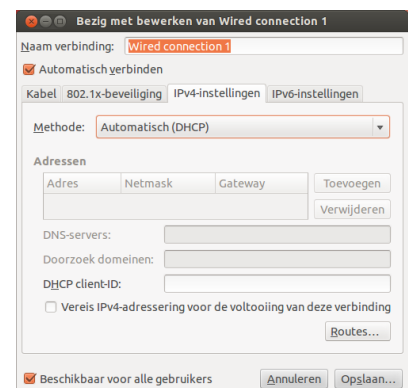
Bezig met bewerken van Wired connection 1

Naam verbinding: Wired connection 1

Automatisch verbinden

Kabel | 802.1x-beveiliging | IPv4-instellingen | IPv6-instellingen

Methode: Automatisch (DHCP)

Adressen

| Adres | Netmask | Gateway |
|---|---|---|

Toevoegen

Verwijderen

DNS-servers:

Doorzoek domeinen:

DHCP client-ID:

Vereis IPv4-adressering voor de voltooiing van deze verbinding

Routes…

Beschikbaar voor alle gebruikers

Annuleren

Opslaan…